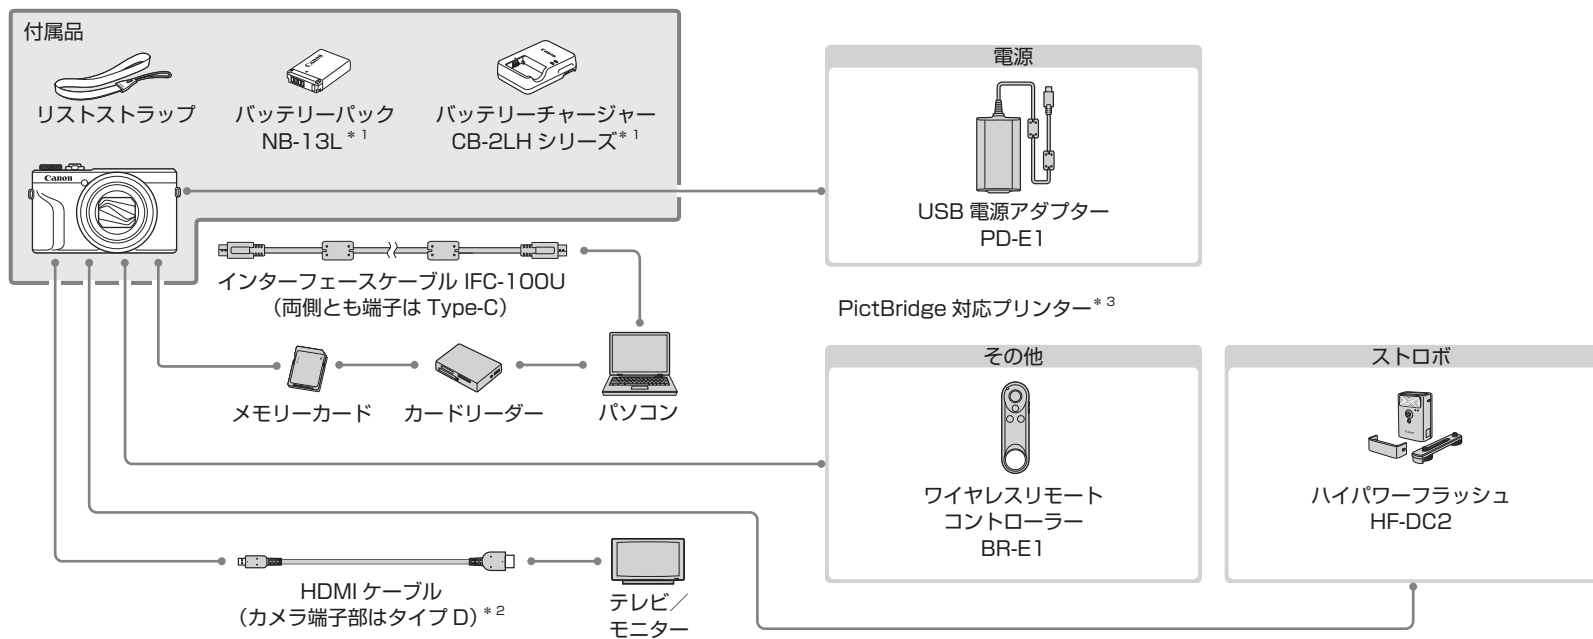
付属品

リストストラップ

バッテリーパック NB-13L$^{*1}$

バッテリーチャージャー CB-2LH シリーズ$^{*1}$

Canon

電源

USB 電源アダプター PD-E1

インターフェースケーブル IFC-100U（両側とも端子は Type-C）

PictBridge 対応プリンター$^{*3}$

メモリーカード

カードリーダー

パソコン

その他

ワイヤレスリモートコントローラー BR-E1

ストロボ

ハイパワーフラッシュ HF-DC2

HDMI ケーブル（カメラ端子部はタイプ D）$^{*2}$

テレビ／モニター